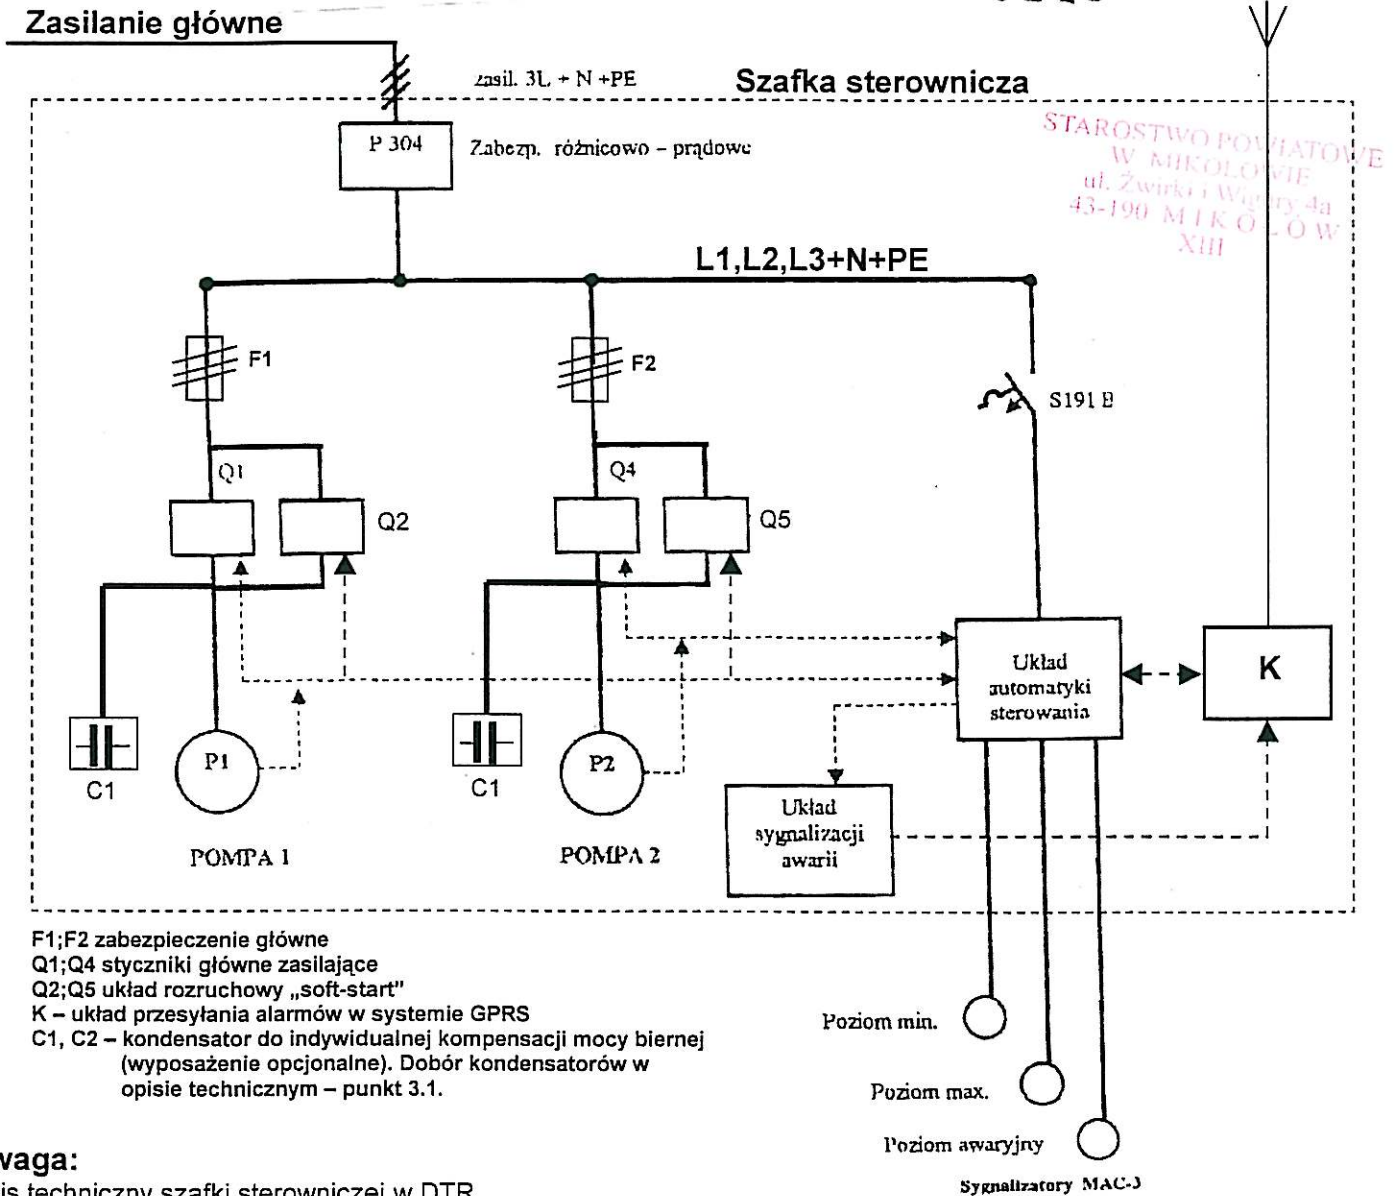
Zasilanie główne

zasil. 3L + N +PE

Szafka sterownicza

P 304

Zabezp. różnicowo – prądowe

STAROSTWO POWIATOWE W MIKOŁOWIE ul. Żwirki i Wigury 4a 43-190 MIKOŁÓW XIII

L1,L2,L3+N+PE

F1

F2

S191 B

Q1

Q2

Q4

Q5

Układ automatyki sterowania

K

C1

P1

C1

P2

Układ sygnalizacji awarii

POMPA 1

POMPA 2

F1;F2 zabezpieczenie główne
Q1;Q4 styczniki główne zasilające
Q2;Q5 układ rozruchowy „soft-start"
K – układ przesyłania alarmów w systemie GPRS
C1, C2 – kondensator do indywidualnej kompensacji mocy biernej (wyposażenie opcjonalne). Dobór kondensatorów w opisie technicznym – punkt 3.1.

Poziom min.

Poziom max.

Poziom awaryjny

Sygnalizatory MAC-3

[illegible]waga:
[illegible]is techniczny szafki sterowniczej w DTR